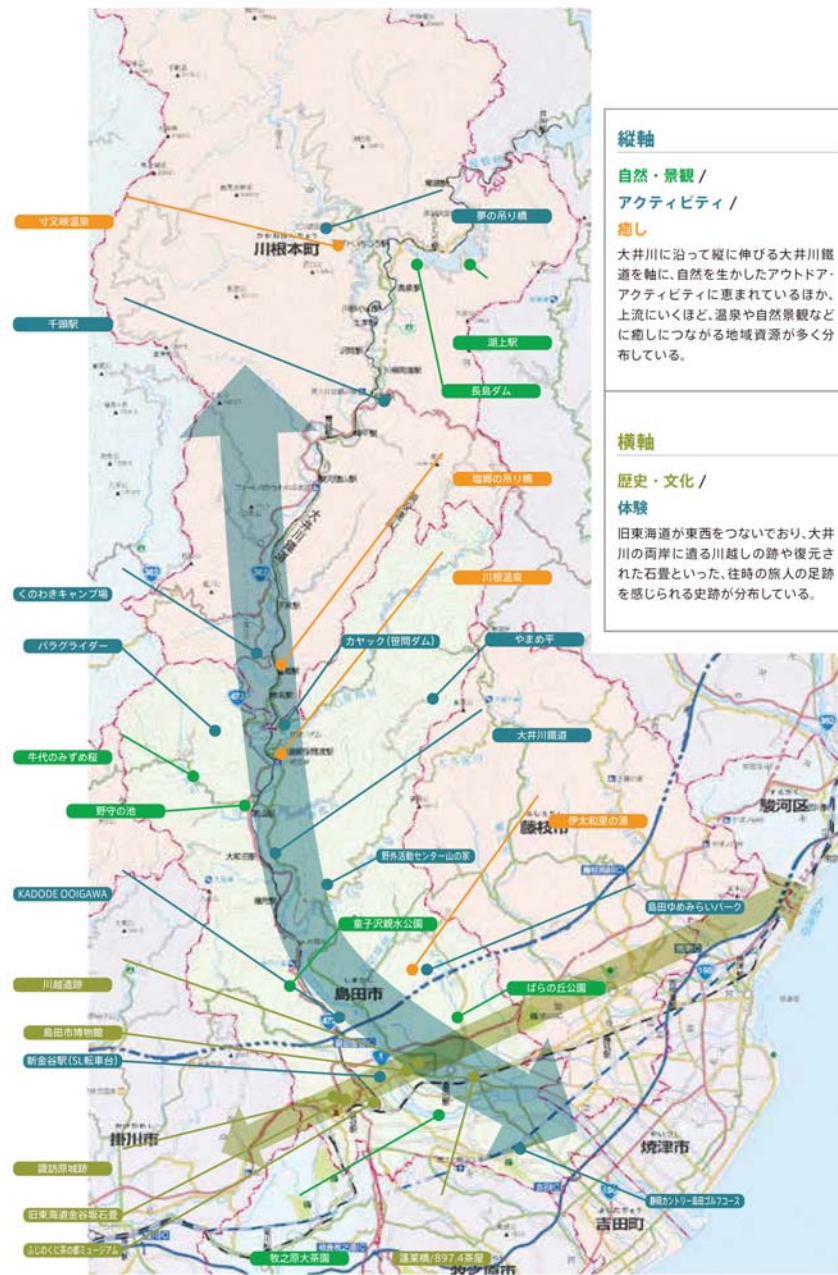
縦軸

自然・景観 /
アクティビティ /
癒し

大井川に沿って縦に伸びる大井川鐵道を軸に、自然を生かしたアウトドア・アクティビティに恵まれているほか、上流にいくほど、温泉や自然景観などに癒しにつながる地域資源が多く分布している。

横軸

歴史・文化 /
体験

旧東海道が東西をつないでおり、大井川の両岸に遺る川越しの跡や復元された石畳といった、往時の旅人の足跡を感じられる史跡が分布している。

寸又峡温泉
夢の吊り橋
川根本町
千頭駅
湖上駅
長島ダム
塩郷の吊り橋
川根温泉
くのわきキャンプ場
カヤック（笹間ダム）
やまめ平
パラグライダー
牛代のみずめ桜
大井川鐵道
野守の池
伊太和里の湯
藤枝市
駿河区
野外活動センター山の家
KADODE OOIGAWA
島田ゆめみらいパーク
童子沢親水公園
川越遺跡
ばらの丘公園
島田市
島田市博物館
新金谷駅（SL転車台）
掛川市
焼津市
諏訪原城跡
旧東海道金谷坂石畳
静岡カントリー島田ゴルフコース
吉田町
ふじのくに茶の都ミュージアム
牧之原大茶園
蓬莱橋/897.4茶屋